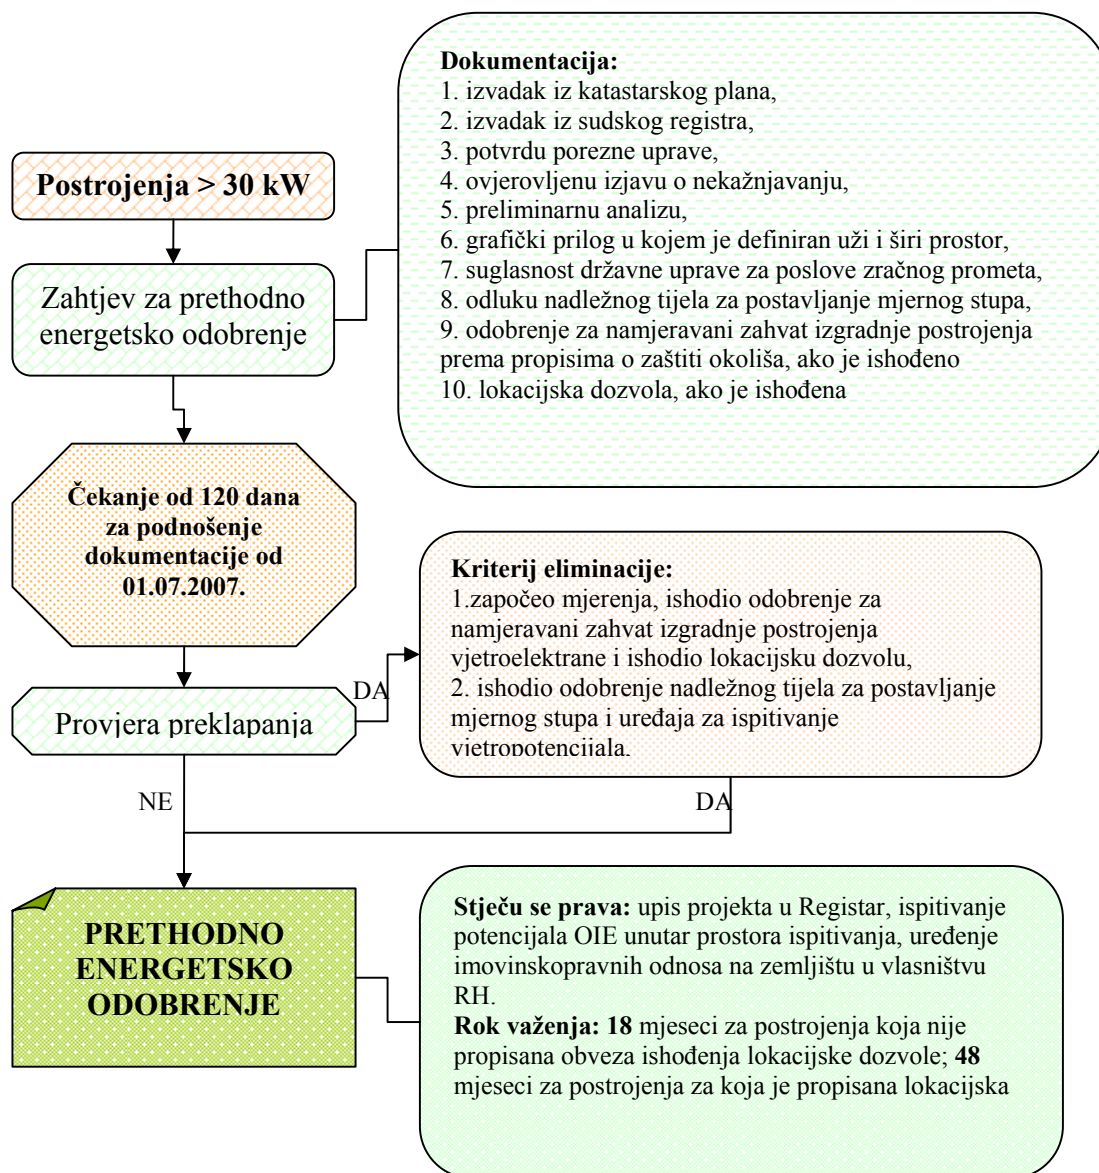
Postrojenja > 30 kW

Zahtjev za prethodno energetsko odobrenje

Dokumentacija:
1. izvadak iz katastarskog plana,
2. izvadak iz sudskog registra,
3. potvrdu porezne uprave,
4. ovjerovljenu izjavu o nekažnjavanju,
5. preliminarnu analizu,
6. grafički prilog u kojem je definiran uži i širi prostor,
7. suglasnost državne uprave za poslove zračnog prometa,
8. odluku nadležnog tijela za postavljanje mjernog stupa,
9. odobrenje za namjeravani zahvat izgradnje postrojenja prema propisima o zaštiti okoliša, ako je ishođeno
10. lokacijska dozvola, ako je ishođena

Čekanje od 120 dana za podnošenje dokumentacije od 01.07.2007.

Provjera preklapanja

DA

Kriterij eliminacije:
1.započeo mjerenja, ishodio odobrenje za namjeravani zahvat izgradnje postrojenja vjetroelektrane i ishodio lokacijsku dozvolu,
2. ishodio odobrenje nadležnog tijela za postavljanje mjernog stupa i uređaja za ispitivanje vjetropotencijala.

NE

DA

PRETHODNO ENERGETSKO ODOBRENJE

Stječu se prava: upis projekta u Registar, ispitivanje potencijala OIE unutar prostora ispitivanja, uređenje imovinskopravnih odnosa na zemljištu u vlasništvu RH.
Rok važenja: 18 mjeseci za postrojenja koja nije propisana obveza ishođenja lokacijske dozvole; 48 mjeseci za postrojenja za koja je propisana lokacijska